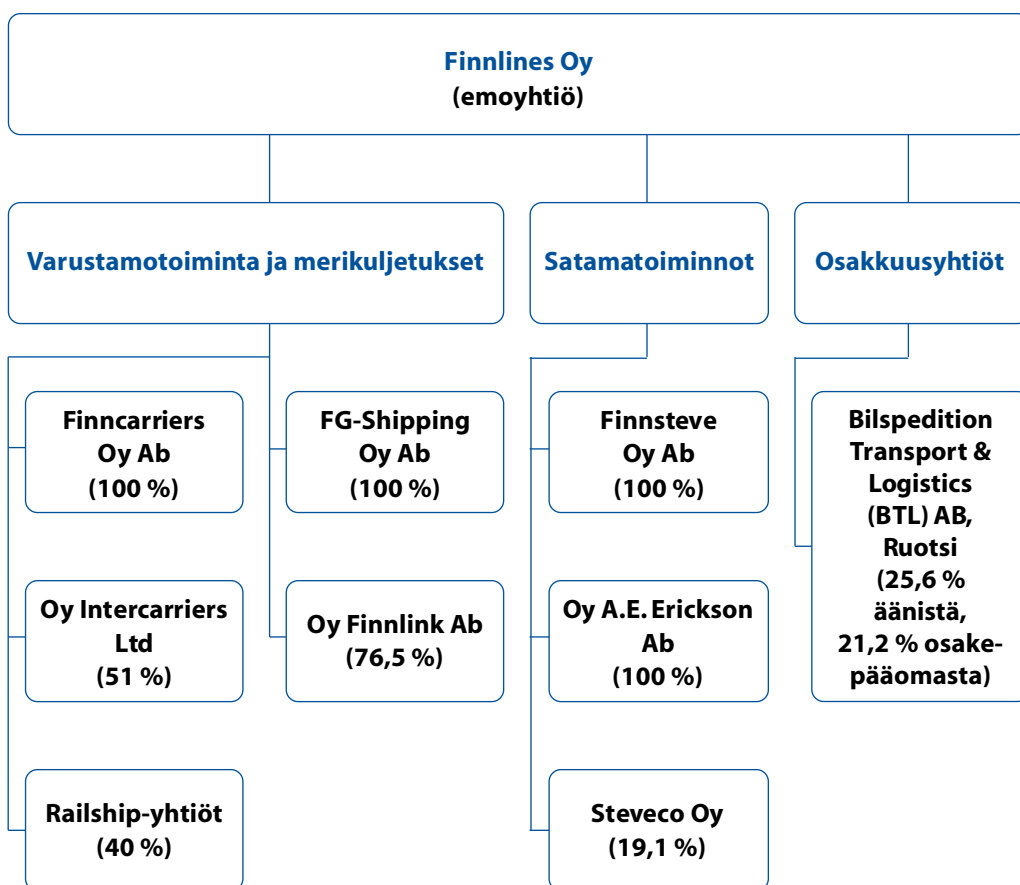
Finnlines Oy
(emoyhtiö)

Varustamotoiminta ja merikuljetukset

Satamatoiminnot

Osakkuusyhtiöt

Finncarriers Oy Ab (100 %)

FG-Shipping Oy Ab (100 %)

Oy Intercarriers Ltd (51 %)

Oy Finnlink Ab (76,5 %)

Railship-yhtiöt (40 %)

Finnsteve Oy Ab (100 %)

Oy A.E. Erickson Ab (100 %)

Steveco Oy (19,1 %)

Bilspedition Transport & Logistics (BTL) AB, Ruotsi (25,6 % äänistä, 21,2 % osakepääomasta)